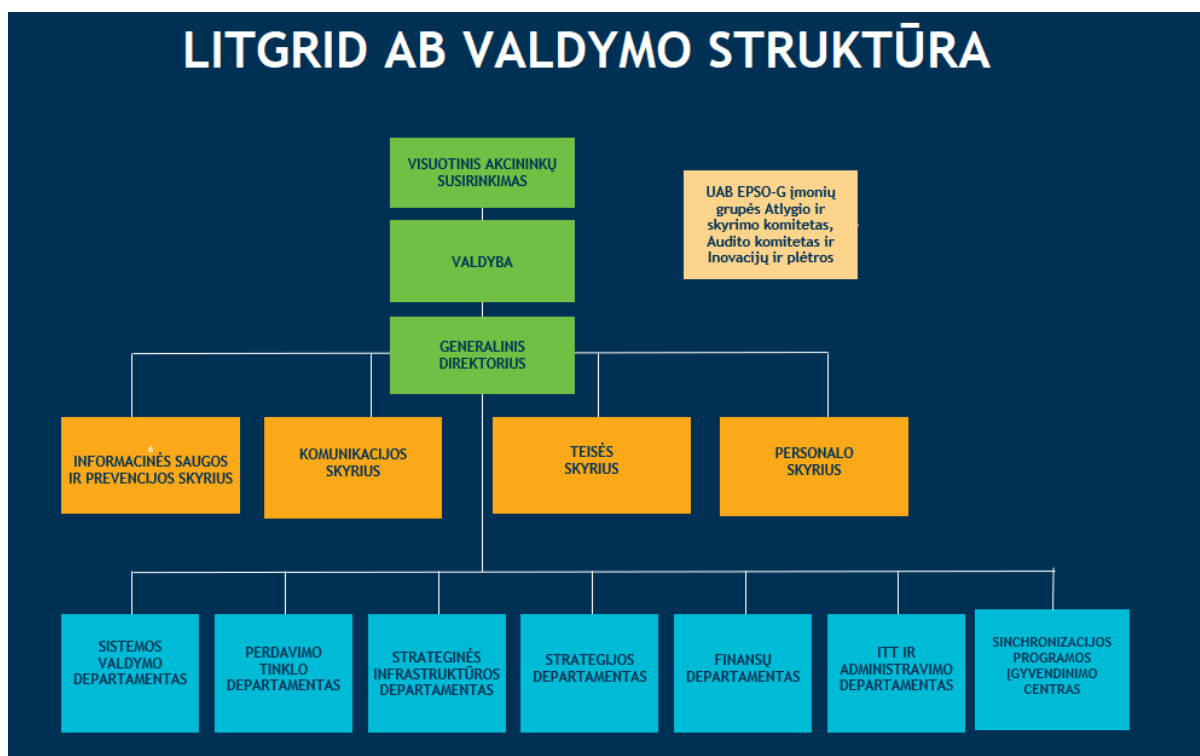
LITGRID AB VALDYMO STRUKTŪRA

VISUOTINIS AKCININKŲ SUSIRINKIMAS

UAB EPSO-G įmonių grupės Atlygio ir skyrimo komitetas, Audito komitetas ir Inovacijų ir plėtros

VALDYBA

GENERALINIS DIREKTORIUS

INFORMACINĖS SAUGOS IR PREVENCIJOS SKYRIUS

KOMUNIKACIJOS SKYRIUS

TEISĖS SKYRIUS

PERSONALO SKYRIUS

SISTEMOS VALDYMO DEPARTAMENTAS

PERDAVIMO TINKLO DEPARTAMENTAS

STRATEGINĖS INFRASTRUKTŪROS DEPARTAMENTAS

STRATEGIJOS DEPARTAMENTAS

FINANSŲ DEPARTAMENTAS

ITT IR ADMINISTRAVIMO DEPARTAMENTAS

SINCHRONIZACIJOS PROGRAMOS ĮGYVENDINIMO CENTRAS